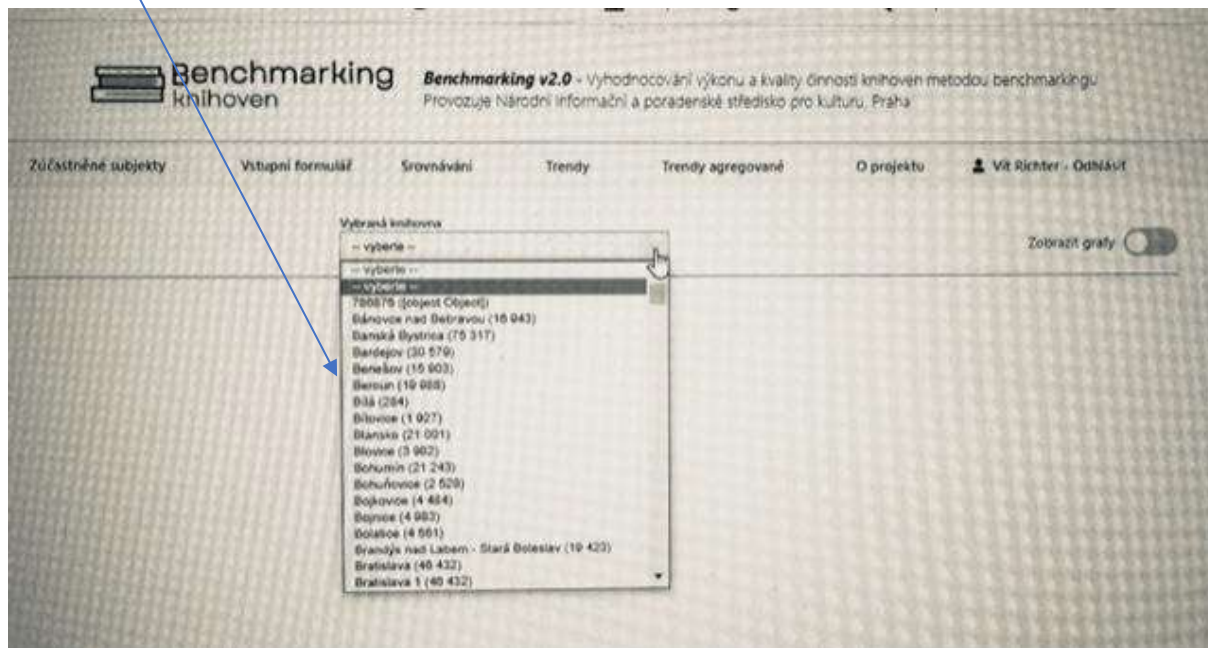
Benchmarking knihoven

Benchmarking v2.0 - Vyhodnocování výkonu a kvality činnosti knihoven metodou benchmarkingu
Provozuje Národní informační a poradenské středisko pro kulturu, Praha

Zúčastněné subjekty
Vstupní formulář
Srovnávání
Trendy
Trendy agregované
O projektu
Vít Richter - Odhlásit

Vybraná knihovna
-- vyberte --

Zobrazit grafy

-- vyberte --
-- vyberte --
786876 ([object Object])
Bánovce nad Bebravou (18 943)
Banská Bystrica (75 317)
Bardejov (30 579)
Benešov (16 903)
Beroun (19 988)
Bílá (284)
Bílovice (1 927)
Blansko (21 001)
Blovice (3 982)
Bohumín (21 243)
Bohuňovice (2 529)
Bojkovice (4 464)
Bojnice (4 983)
Bolatice (4 561)
Brandýs nad Labem - Stará Boleslav (19 423)
Bratislava (46 432)
Bratislava 1 (46 432)